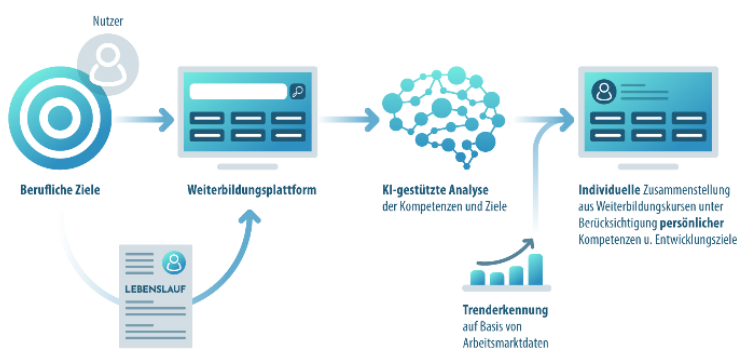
Nutzer

Berufliche Ziele

Weiterbildungsplattform

KI-gestützte Analyse der Kompetenzen und Ziele

Individuelle Zusammenstellung aus Weiterbildungskursen unter Berücksichtigung persönlicher Kompetenzen u. Entwicklungsziele

LEBENSLAUF

Trenderkennung auf Basis von Arbeitsmarktdaten